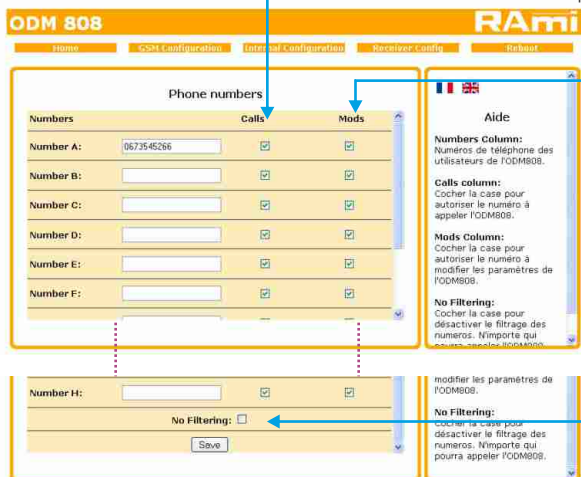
ODM 808

RAmi

Home | GSM Configuration | Internal Configuration | Receiver Config | Reboot

Phone numbers

| Numbers | | Calls | Mods |
|---|---|---|---|
| Number A: | 0673545266 | ☑ | ☑ |
| Number B: | | ☑ | ☑ |
| Number C: | | ☑ | ☑ |
| Number D: | | ☑ | ☑ |
| Number E: | | ☑ | ☑ |
| Number F: | | ☑ | ☑ |

| Number H: | | ☑ | ☑ |
|---|---|---|---|

No Filtering: ☐

Save

Aide

Numbers Column:
Numéros de téléphone des utilisateurs de l'ODM808.

Calls column:
Cocher la case pour autoriser le numéro à appeler l'ODM808.

Mods Column:
Cocher la case pour autoriser le numéro à modifier les paramètres de l'ODM808.

No Filtering:
Cocher la case pour désactiver le filtrage des numeros. N'importe qui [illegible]

modifier les paramètres de l'ODM808.

No Filtering:
Cocher la case pour désactiver le filtrage des numeros. N'importe qui pourra appeler l'ODM808.